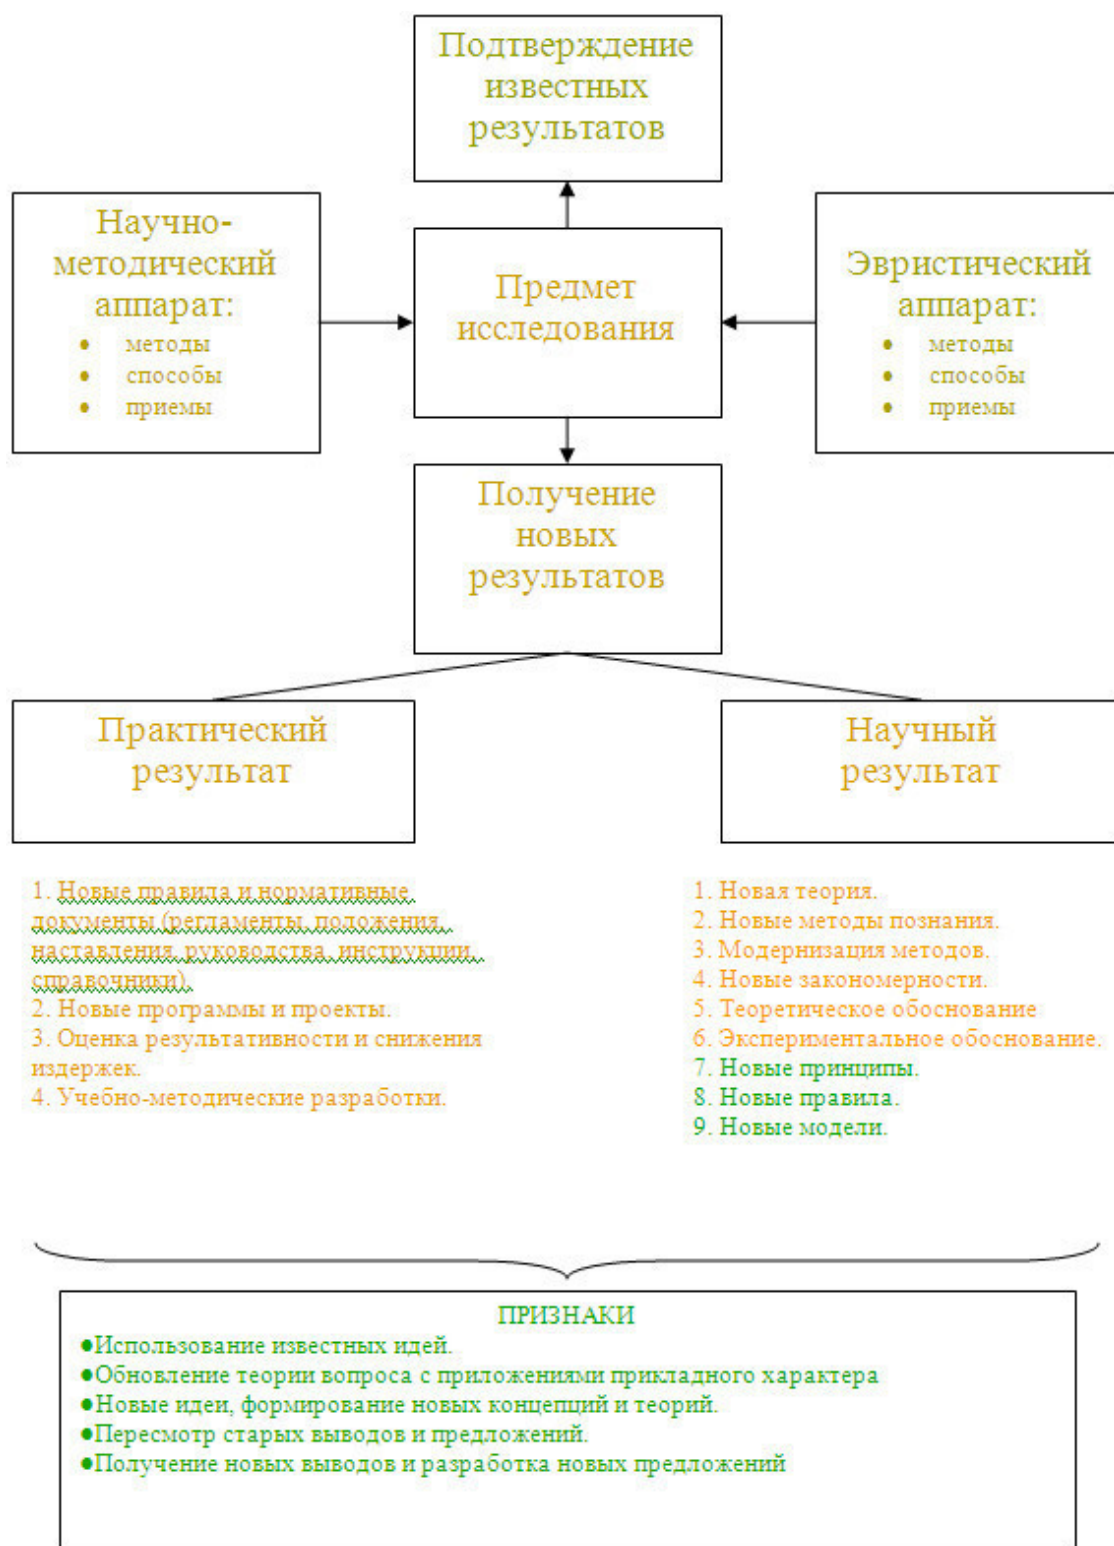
Подтверждение известных результатов

Научно-методический аппарат:
• методы
• способы
• приемы

Предмет исследования

Эвристический аппарат:
• методы
• способы
• приемы

Получение новых результатов

Практический результат

Научный результат

1. Новые правила и нормативные документы (регламенты, положения, наставления, руководства, инструкции, справочники).
2. Новые программы и проекты.
3. Оценка результативности и снижения издержек.
4. Учебно-методические разработки.

1. Новая теория.
2. Новые методы познания.
3. Модернизация методов.
4. Новые закономерности.
5. Теоретическое обоснование
6. Экспериментальное обоснование.
7. Новые принципы.
8. Новые правила.
9. Новые модели.

ПРИЗНАКИ
•Использование известных идей.
•Обновление теории вопроса с приложениями прикладного характера
•Новые идеи, формирование новых концепций и теорий.
•Пересмотр старых выводов и предложений.
•Получение новых выводов и разработка новых предложений